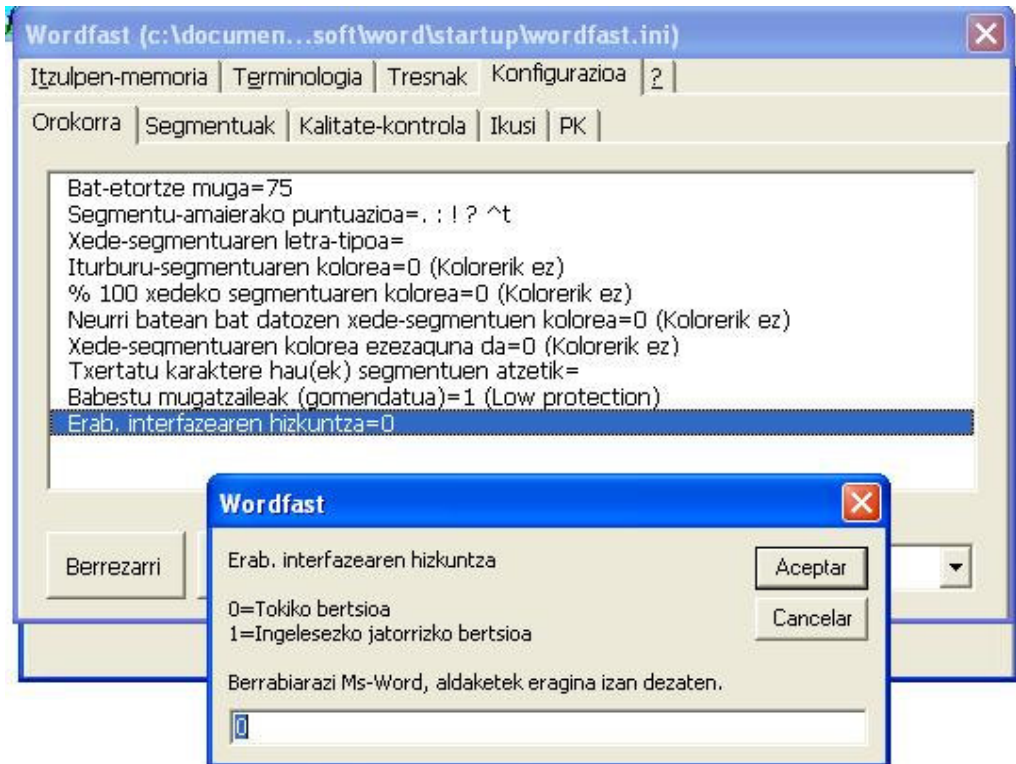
Wordfast (c:\documen...soft\word\startup\wordfast.ini)

Itzulpen-memoria | Terminologia | Tresnak | Konfigurazioa | ? |

Orokorra | Segmentuak | Kalitate-kontrola | Ikusi | PK |

Bat-etortze muga=75
Segmentu-amaierako puntuazioa=. : ! ? ^t
Xede-segmentuaren letra-tipoa=
Iturburu-segmentuaren kolorea=0 (Kolorerik ez)
% 100 xedeko segmentuaren kolorea=0 (Kolorerik ez)
Neurri batean bat datozen xede-segmentuen kolorea=0 (Kolorerik ez)
Xede-segmentuaren kolorea ezezaguna da=0 (Kolorerik ez)
Txertatu karaktere hau(ek) segmentuen atzetik=
Babestu mugatzaileak (gomendatua)=1 (Low protection)
Erab. interfazearen hizkuntza=0

Berrezarri

Wordfast

Erab. interfazearen hizkuntza

0=Tokiko bertsioa
1=Ingelesezko jatorrizko bertsioa

Berrabiarazi Ms-Word, aldaketek eragina izan dezaten.

0

Aceptar

Cancelar